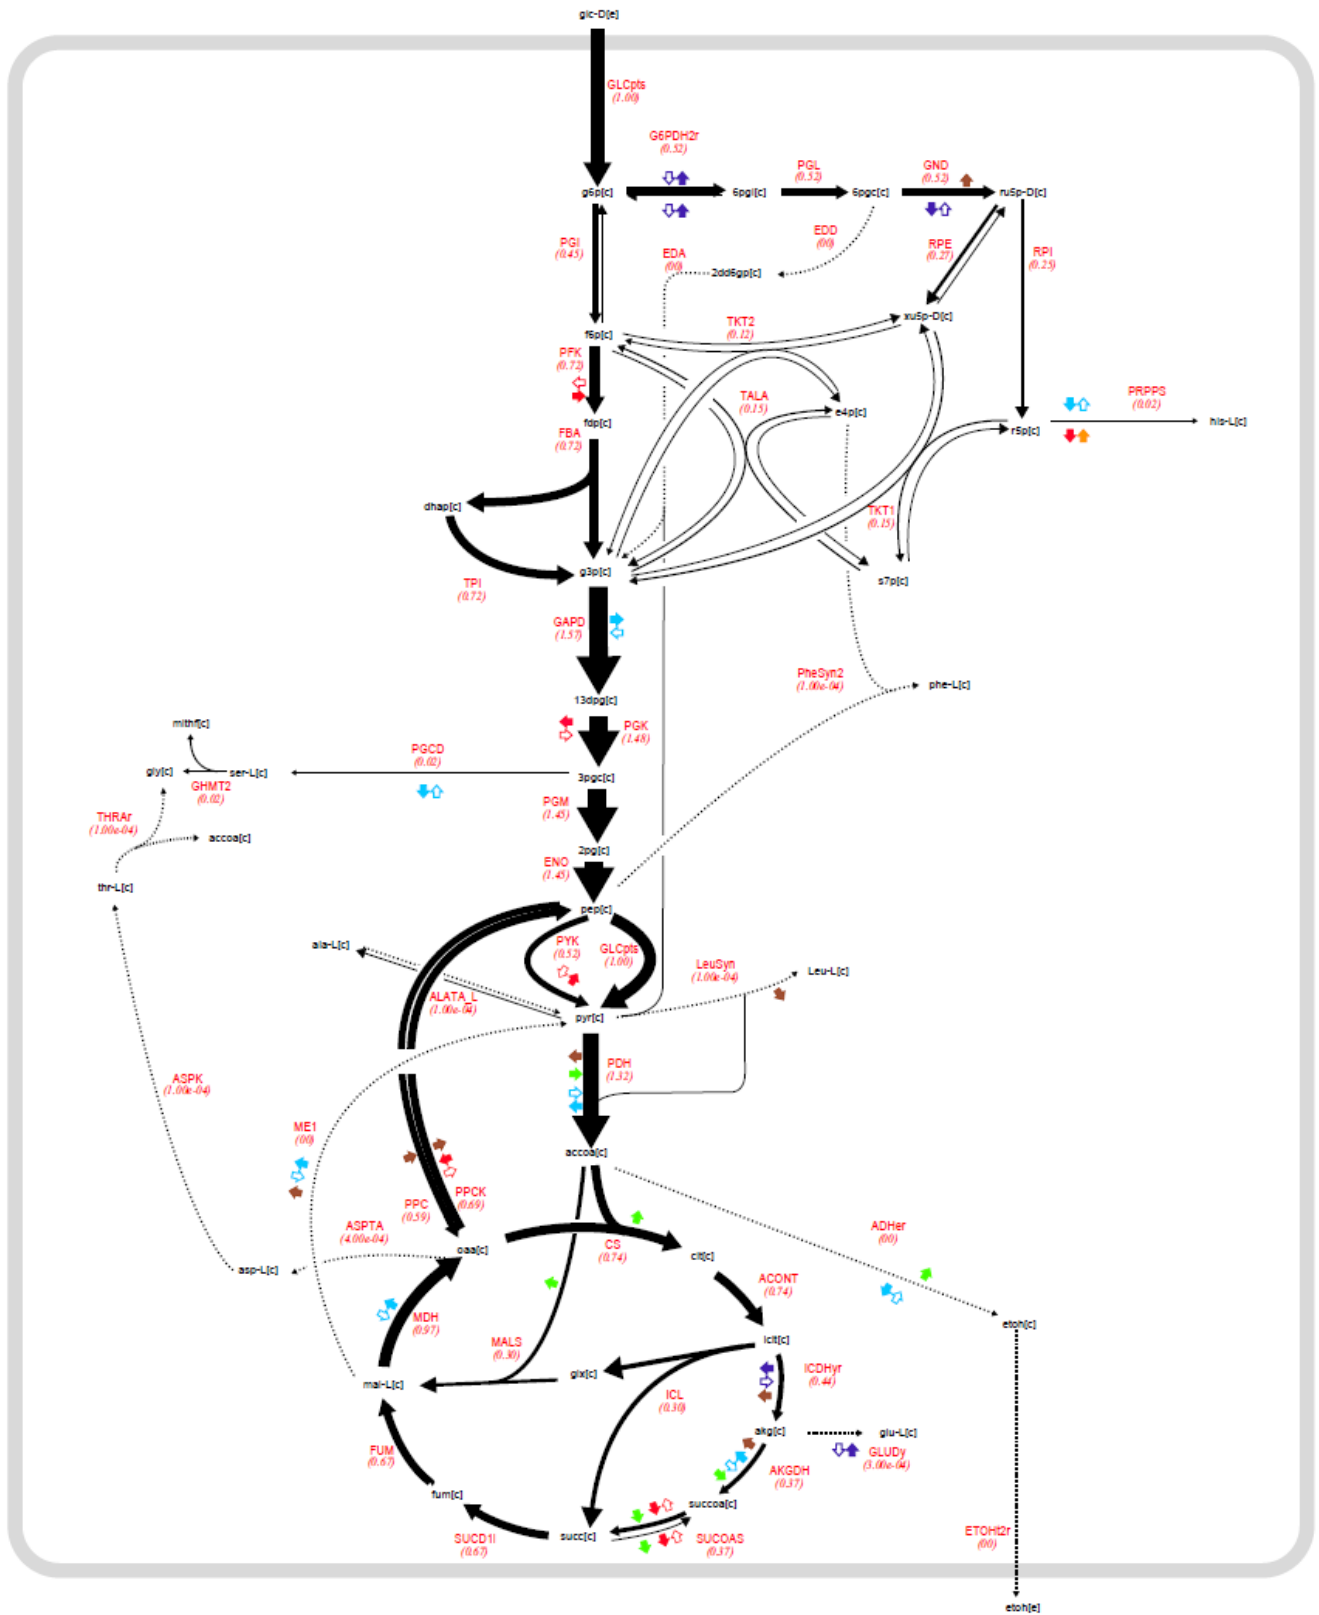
glc-D[e]

GLCpts
(1.00)

G6PDH2r
(0.52)

g6p[c]

6pgl[c]

PGL
(0.52)

6pgc[c]

GND
(0.52)

ru5p-D[c]

EDD
(00)

EDA
(00)

2dd6gp[c]

PGI
(0.45)

RPE
(0.27)

RPI
(0.25)

xu5p-D[c]

TKT2
(0.12)

f6p[c]

PFK
(0.72)

TALA
(0.15)

e4p[c]

PRPPS
(0.02)

r5p[c]

his-L[c]

fdp[c]

FBA
(0.72)

dhap[c]

TKT1
(0.15)

g3p[c]

s7p[c]

TPI
(0.72)

GAPD
(1.57)

PheSyn2
(1.00e-04)

phe-L[c]

13dpg[c]

mthf[c]

PGK
(1.48)

PGCD
(0.02)

gly[c]

ser-L[c]

3pgc[c]

GHMT2
(0.02)

THRAr
(1.00e-04)

PGM
(1.45)

accoa[c]

2pg[c]

ENO
(1.45)

thr-L[c]

pep[c]

ala-L[c]

PYK
(0.53)

GLCpts
(1.00)

LeuSyn
(1.00e-04)

Leu-L[c]

ALATA_L
(1.00e-04)

pyr[c]

PDH
(1.32)

ASPK
(1.00e-04)

ME1
(00)

accoa[c]

PPCK
(0.69)

PPC
(0.59)

ASPTA
(4.00e-04)

ADHer
(00)

oaa[c]

CS
(0.74)

cit[c]

asp-L[c]

ACONT
(0.74)

etoh[c]

MDH
(0.97)

icit[c]

MALS
(0.30)

ICDHyr
(0.44)

mal-L[c]

glx[c]

ICL
(0.30)

akg[c]

glu-L[c]

GLUDy
(3.00e-04)

FUM
(0.67)

AKGDH
(0.37)

fum[c]

succoa[c]

ETOHt2r
(00)

SUCD1i
(0.67)

succ[c]

SUCOAS
(0.37)

etoh[e]